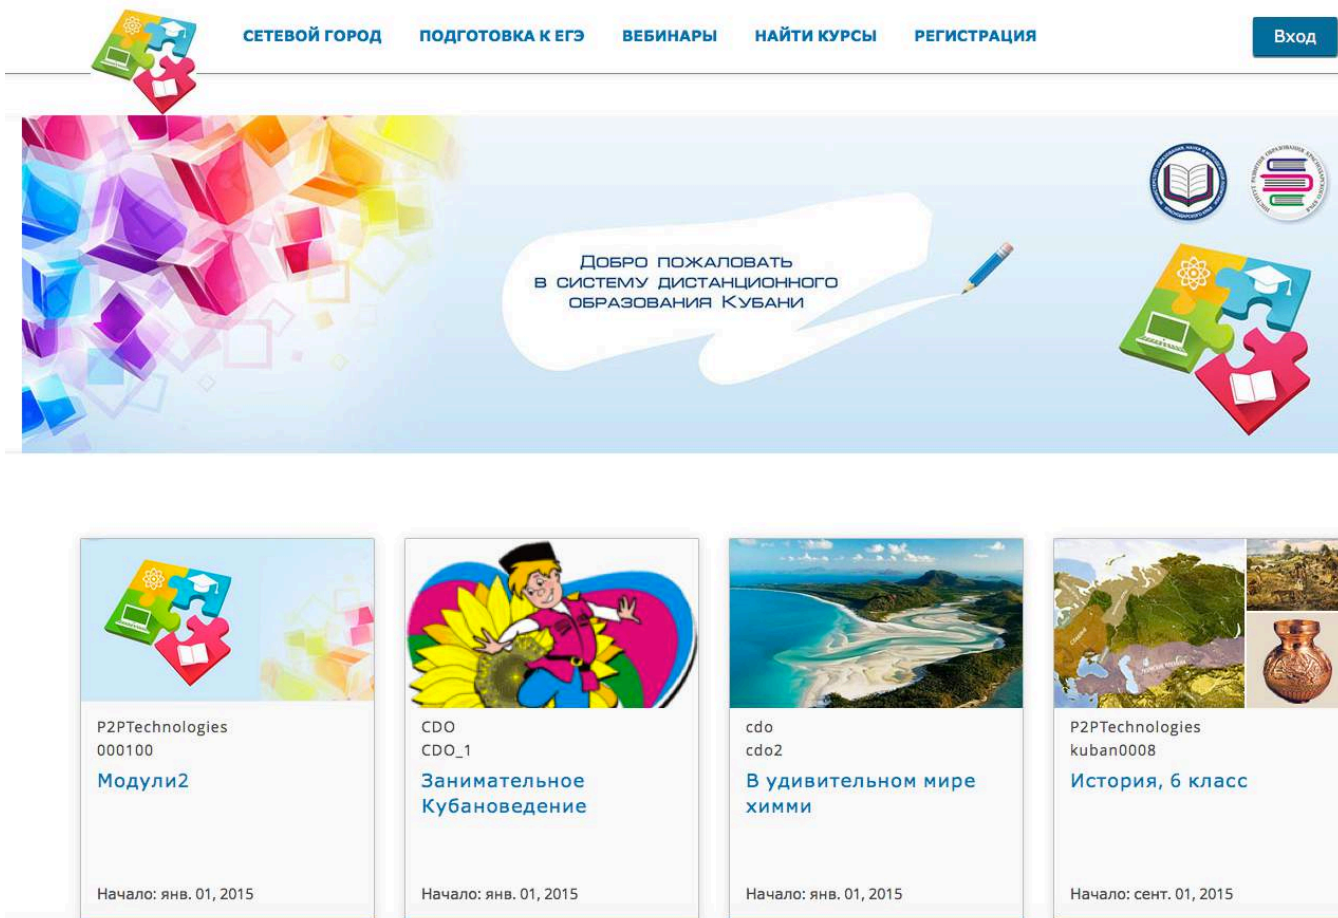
СЕТЕВОЙ ГОРОД ПОДГОТОВКА К ЕГЭ ВЕБИНАРЫ НАЙТИ КУРСЫ РЕГИСТРАЦИЯ

Вход

Добро пожаловать в систему дистанционного образования Кубани

P2PTechnologies
000100
Модули2

Начало: янв. 01, 2015

CDO
CDO_1
Занимательное Кубановедение

Начало: янв. 01, 2015

cdo
cdo2
В удивительном мире химми

Начало: янв. 01, 2015

P2PTechnologies
kuban0008
История, 6 класс

Начало: сент. 01, 2015